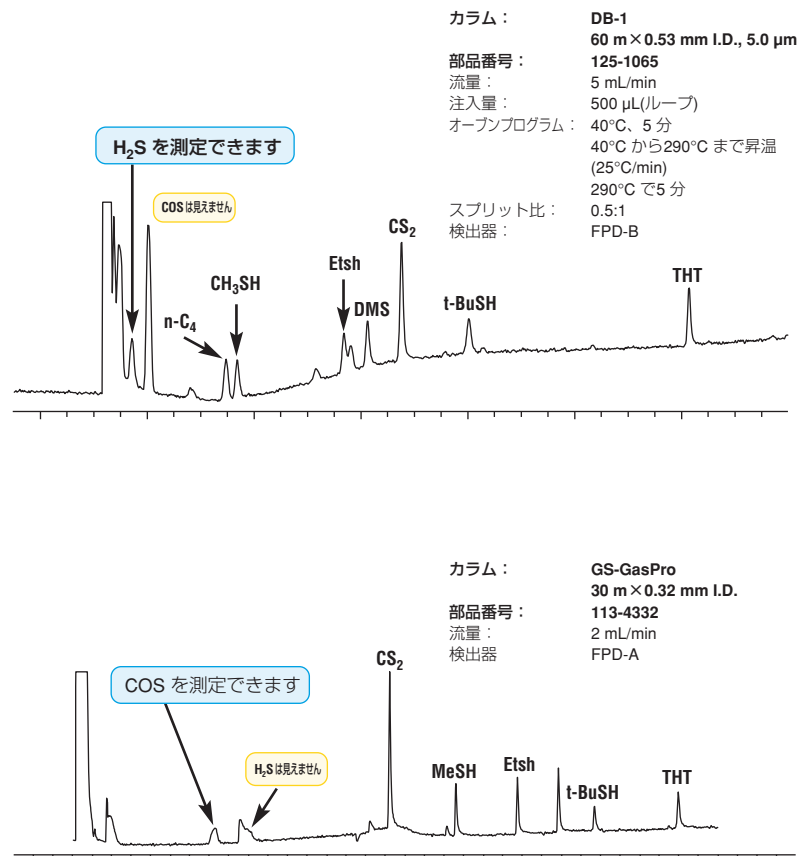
カラム： DB-1
60 m×0.53 mm I.D., 5.0 µm
部品番号： 125-1065
流量： 5 mL/min
注入量： 500 µL(ループ)
オーブンプログラム： 40°C、5 分
40°C から290°C まで昇温
(25°C/min)
290°C で5 分
スプリット比： 0.5:1
検出器： FPD-B

$H_2S$ を測定できます

COS は見えません

n-$C_4$

$CH_3SH$

Etsh

DMS

$CS_2$

t-BuSH

THT

カラム： GS-GasPro
30 m×0.32 mm I.D.
部品番号： 113-4332
流量： 2 mL/min
検出器 FPD-A

COS を測定できます

$H_2S$ は見えません

$CS_2$

MeSH

Etsh

t-BuSH

THT